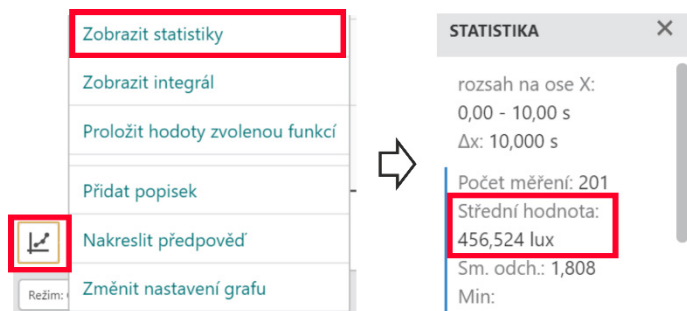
Zobrazit statistiky
Zobrazit integrál
Proložit hodoty zvolenou funkcí
Přidat popisek
Nakreslit předpověď
Změnit nastavení grafu

Režim: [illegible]

STATISTIKA
×
rozsah na ose X:
0,00 - 10,00 s
Δx: 10,000 s
Počet měření: 201
Střední hodnota:
456,524 lux
Sm. odch.: 1,808
Min: